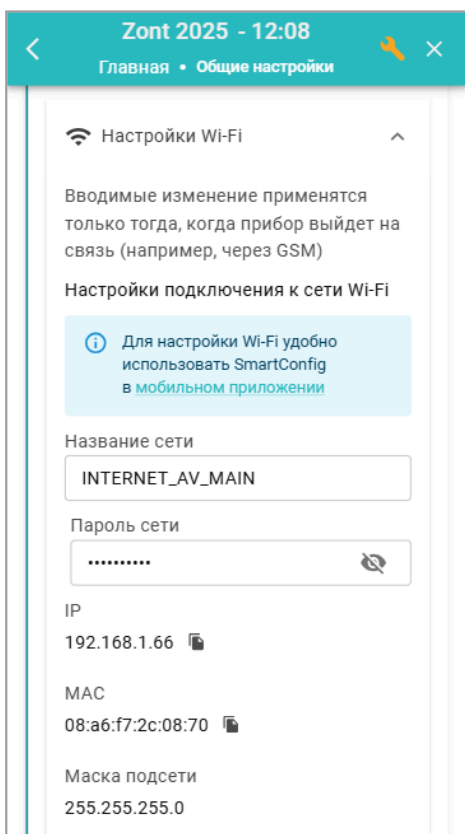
Zont 2025 - 12:08
Главная • Общие настройки

Настройки Wi-Fi

Вводимые изменение применятся только тогда, когда прибор выйдет на связь (например, через GSM)

Настройки подключения к сети Wi-Fi

Для настройки Wi-Fi удобно использовать SmartConfig в мобильном приложении

Название сети
INTERNET_AV_MAIN

Пароль сети
••••••••••

IP
192.168.1.66

MAC
08:a6:f7:2c:08:70

Маска подсети
255.255.255.0